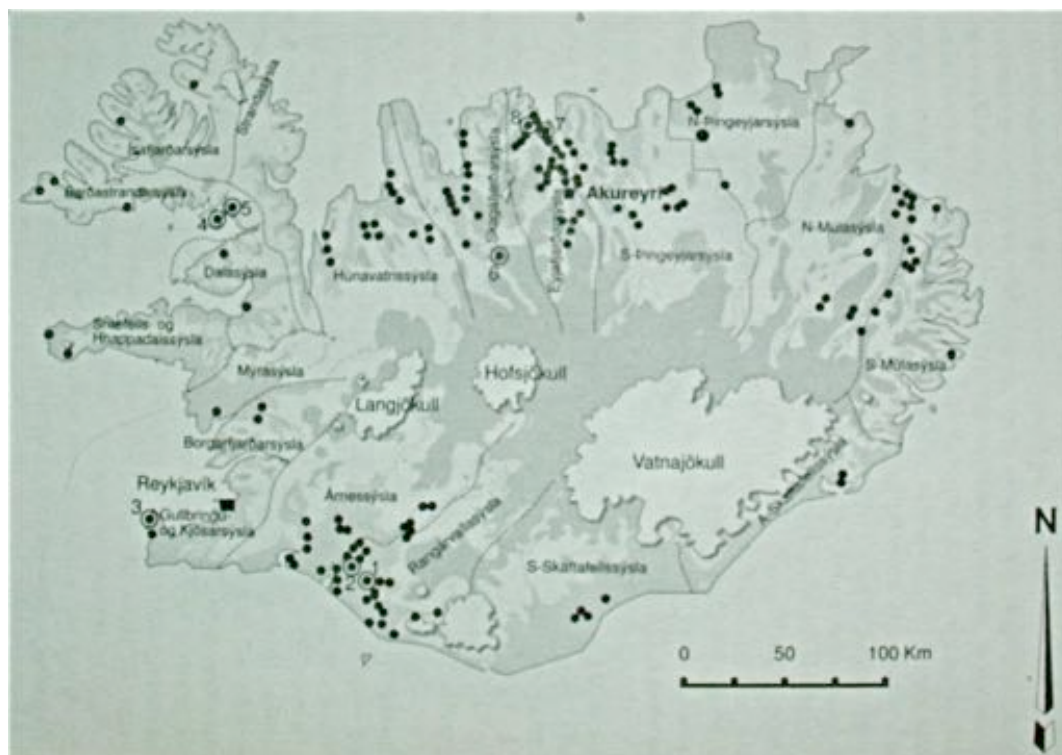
Strandasýsla
Ísafjarðarsýsla
Barðastrandarsýsla
4
5
Dalasýsla
Snæfells og Hnappadalssýsla
Mýrasýsla
Borgarfjarðarsýsla
Reykjavík
3
Gullbringu og Kjósarsýsla
Hunavatnssýsla
Skagafjarðarsýsla
6
8
7
Eyjafjarðarsýsla
Akureyri
N-Þingeyjarsýsla
S-Þingeyjarsýsla
N-Múlasýsla
S-Múlasýsla
Hofsjökull
Langjökull
Vatnajökull
Árnessýsla
2
1
Rangárvallasýsla
S-Skaftafellssýsla
A-Skaftafellssýsla
0
50
100 Km
N